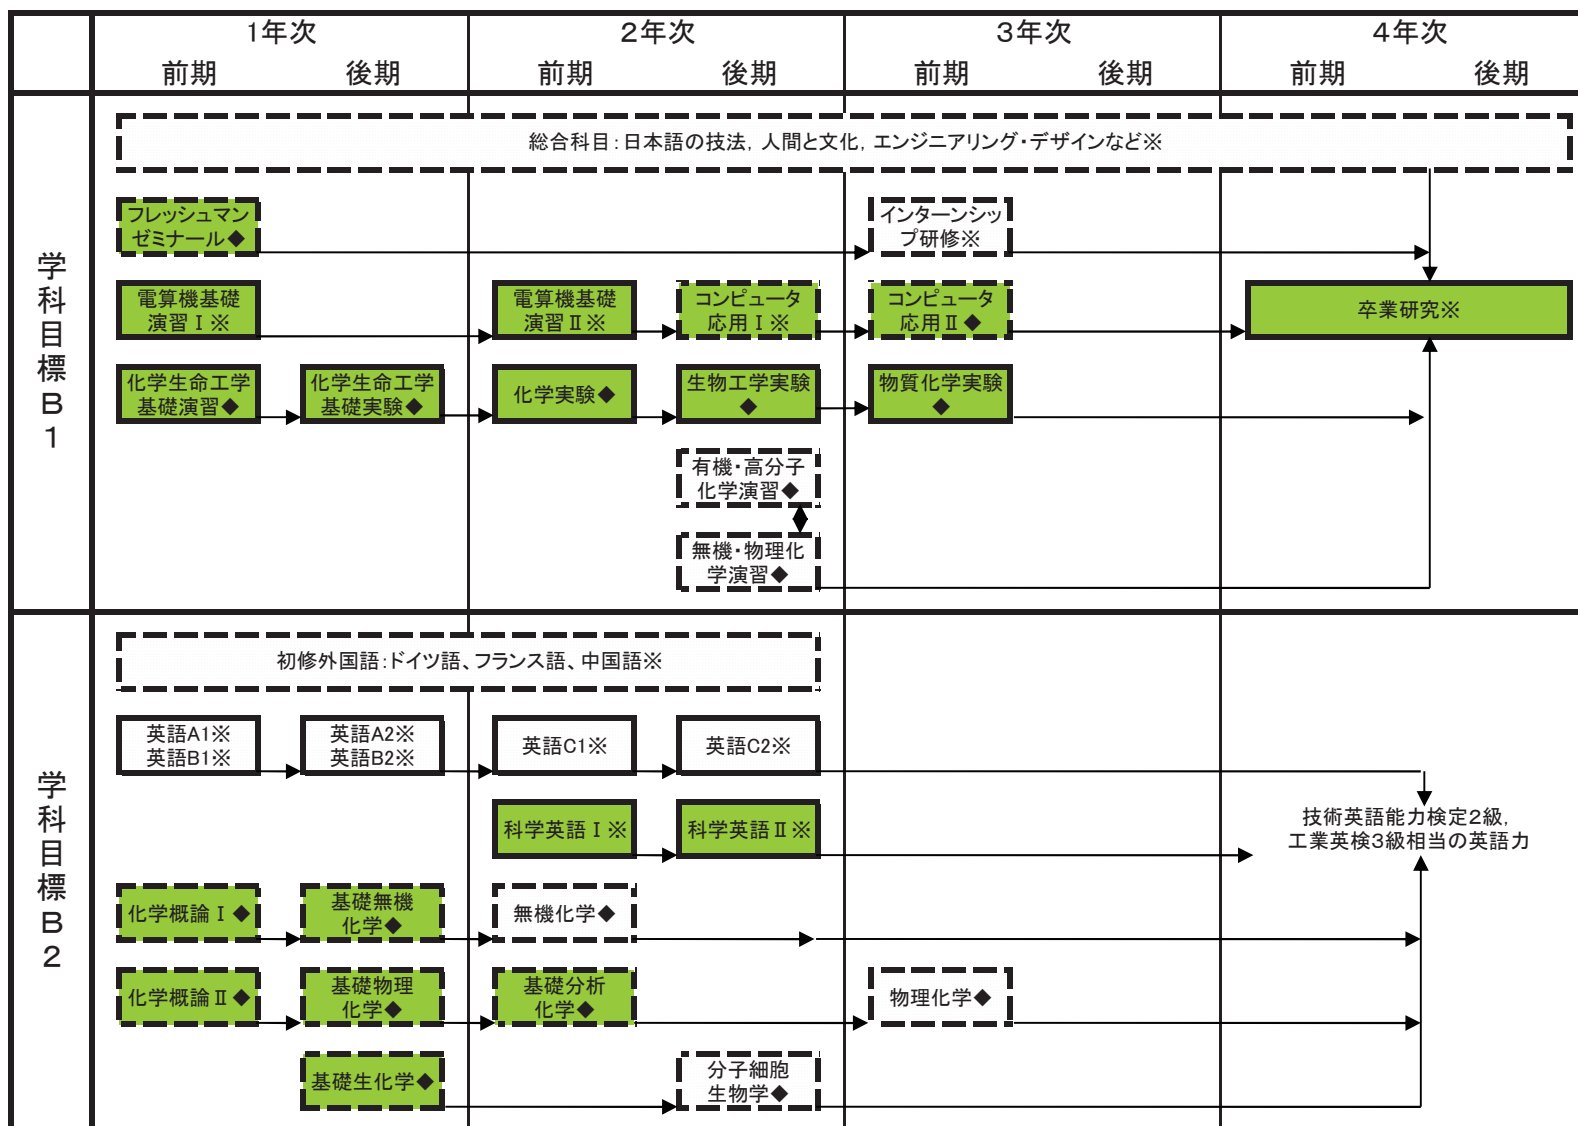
| | 1年次 前期 | 1年次 後期 | 2年次 前期 | 2年次 後期 | 3年次 前期 | 3年次 後期 | 4年次 前期 | 4年次 後期 |
|---|---|---|---|---|---|---|---|---|

学科目標B1

総合科目：日本語の技法，人間と文化，エンジニアリング・デザインなど※

フレッシュマンゼミナール◆

インターンシップ研修※

電算機基礎演習Ⅰ※

電算機基礎演習Ⅱ※

コンピュータ応用Ⅰ※

コンピュータ応用Ⅱ◆

卒業研究※

化学生命工学基礎演習◆

化学生命工学基礎実験◆

化学実験◆

生物工学実験◆

物質化学実験◆

有機・高分子化学演習◆

無機・物理化学演習◆

学科目標B2

初修外国語：ドイツ語、フランス語、中国語※

英語A1※ 英語B1※

英語A2※ 英語B2※

英語C1※

英語C2※

科学英語Ⅰ※

科学英語Ⅱ※

技術英語能力検定2級，工業英検3級相当の英語力

化学概論Ⅰ◆

基礎無機化学◆

無機化学◆

化学概論Ⅱ◆

基礎物理化学◆

基礎分析化学◆

物理化学◆

基礎生化学◆

分子細胞生物学◆